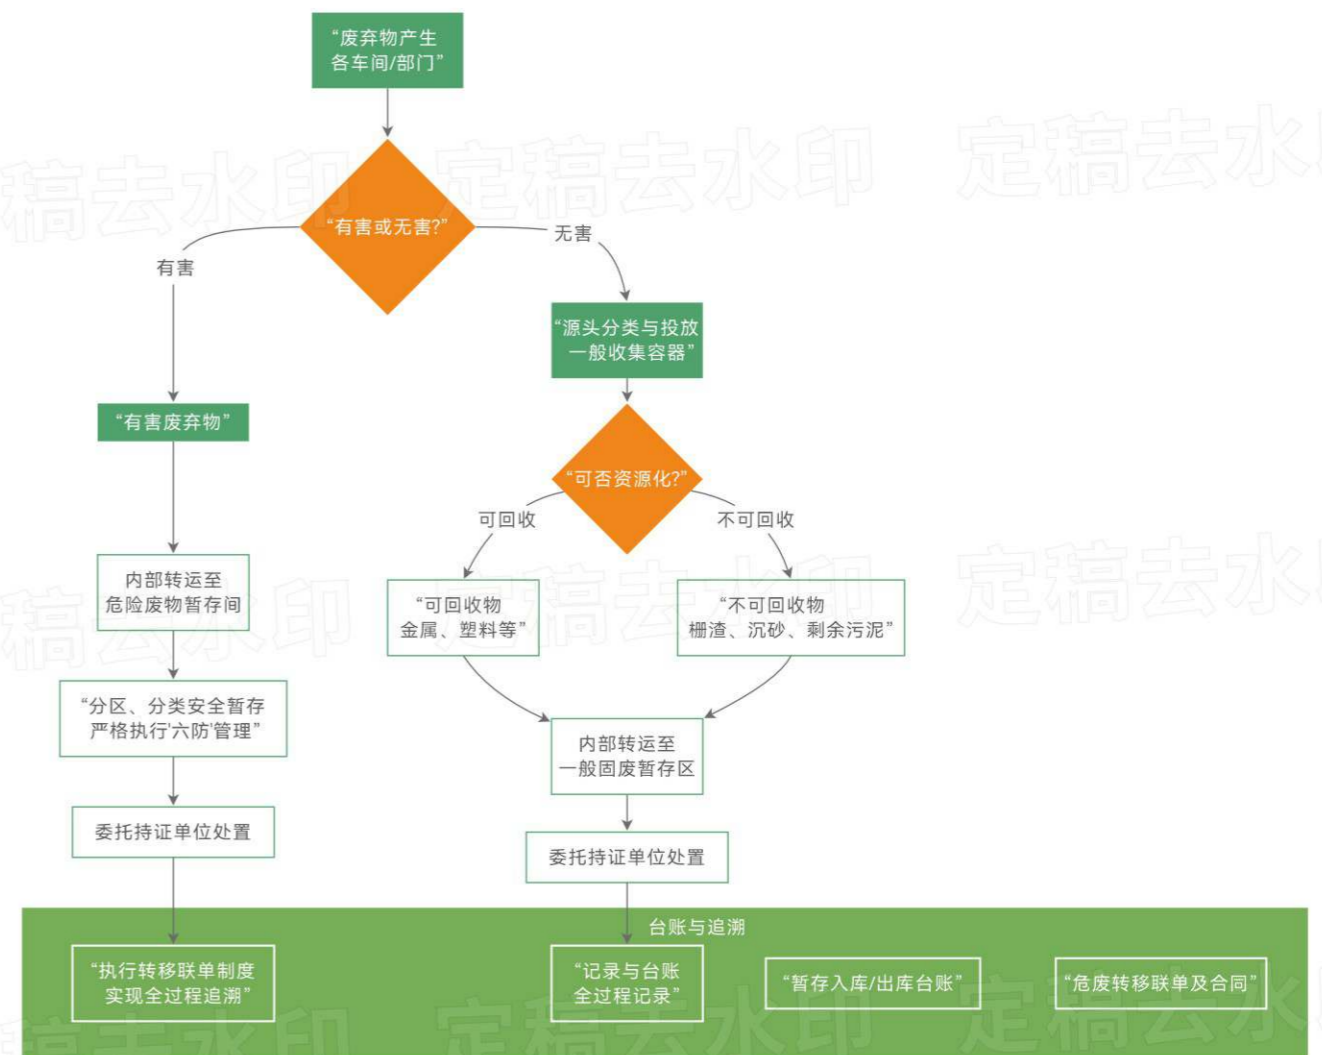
“废弃物产生
各车间/部门”

“有害或无害?”

有害

无害

“源头分类与投放
一般收集容器”

“有害废弃物”

“可否资源化?”

可回收

不可回收

内部转运至
危险废物暂存间

“可回收物
金属、塑料等”

“不可回收物
栅渣、沉砂、剩余污泥”

“分区、分类安全暂存
严格执行‘六防’管理”

内部转运至
一般固废暂存区

委托持证单位处置

委托持证单位处置

台账与追溯

“执行转移联单制度
实现全过程追溯”

“记录与台账
全过程记录”

“暂存入库/出库台账”

“危废转移联单及合同”

定稿去水印 定稿去水印 定稿去水印 定稿去水印 定稿去水印 定稿去水印 定稿去水印 定稿去水印 定稿去水印